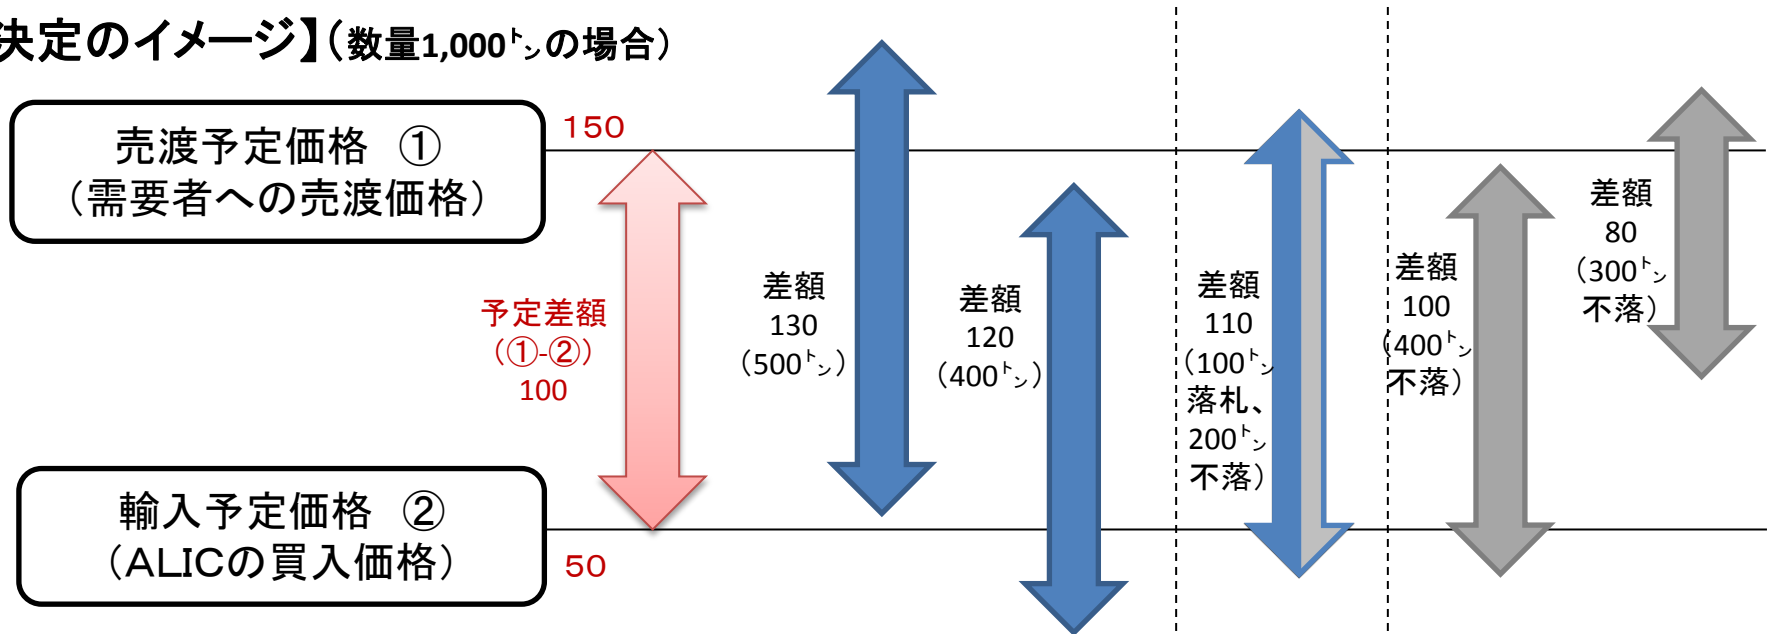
決定のイメージ】（数量1,000ﾄﾝの場合）

売渡予定価格　①
（需要者への売渡価格）

150

予定差額
（①-②）
100

差額
130
（500ﾄﾝ）

差額
120
（400ﾄﾝ）

差額
110
（100ﾄﾝ
落札、
200ﾄﾝ
不落）

差額
100
（400ﾄﾝ
不落）

差額
80
（300ﾄﾝ
不落）

輸入予定価格　②
（ALICの買入価格）

50